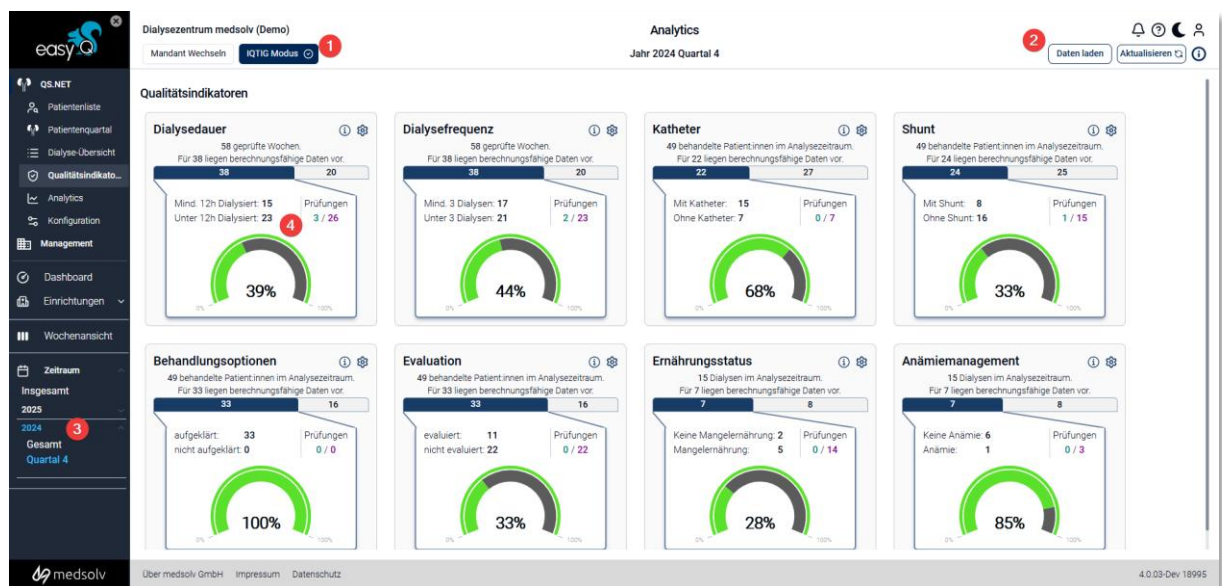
easyQ

QS.NET
Patientenliste
Patientenquartal
Dialyse-Übersicht
Qualitätsindikato...
Analytics
Konfiguration
Management
Dashboard
Einrichtungen
Wochenansicht
Zeitraum
Insgesamt
2025
2024 3
Gesamt
Quartal 4

medsolv

Dialysezentrum medsolv (Demo)
Mandant Wechseln IQTIG Modus 1

Analytics
Jahr 2024 Quartal 4

2 Daten laden Aktualisieren

Qualitätsindikatoren

Dialysedauer
58 geprüfte Wochen.
Für 38 liegen berechnungsfähige Daten vor.
38 20
Mind. 12h Dialysiert: 15
Unter 12h Dialysiert: 23 4
Prüfungen
3 / 26
0% 39% 100%

Dialysefrequenz
58 geprüfte Wochen.
Für 38 liegen berechnungsfähige Daten vor.
38 20
Mind. 3 Dialysen: 17
Unter 3 Dialysen: 21
Prüfungen
2 / 23
0% 44% 100%

Katheter
49 behandelte Patient:innen im Analysezeitraum.
Für 22 liegen berechnungsfähige Daten vor.
22 27
Mit Katheter: 15
Ohne Katheter: 7
Prüfungen
0 / 7
0% 68% 100%

Shunt
49 behandelte Patient:innen im Analysezeitraum.
Für 24 liegen berechnungsfähige Daten vor.
24 25
Mit Shunt: 8
Ohne Shunt: 16
Prüfungen
1 / 15
0% 33% 100%

Behandlungsoptionen
49 behandelte Patient:innen im Analysezeitraum.
Für 33 liegen berechnungsfähige Daten vor.
33 16
aufgeklärt: 33
nicht aufgeklärt: 0
Prüfungen
0 / 0
0% 100% 100%

Evaluation
49 behandelte Patient:innen im Analysezeitraum.
Für 33 liegen berechnungsfähige Daten vor.
33 16
evaluiert: 11
nicht evaluiert: 22
Prüfungen
0 / 22
0% 33% 100%

Ernährungsstatus
15 Dialysen im Analysezeitraum.
Für 7 liegen berechnungsfähige Daten vor.
7 8
Keine Mangelernährung: 2
Mangelernährung: 5
Prüfungen
0 / 14
0% 28% 100%

Anämiemanagement
15 Dialysen im Analysezeitraum.
Für 7 liegen berechnungsfähige Daten vor.
7 8
Keine Anämie: 6
Anämie: 1
Prüfungen
0 / 3
0% 85% 100%

Über medsolv GmbH Impressum Datenschutz
4.0.03-Dev 18995